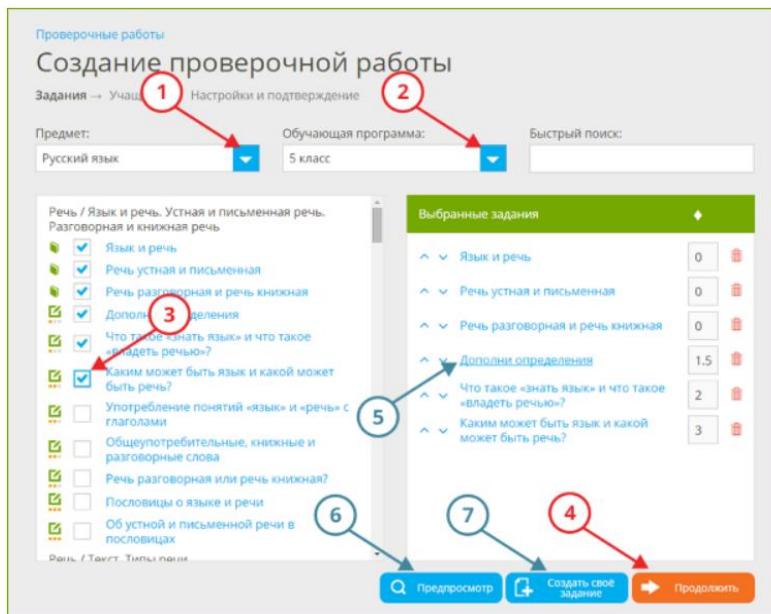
Проверочные работы

Создание проверочной работы

Задания → Учащ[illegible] Настройки и подтверждение

1

2

Предмет:

Русский язык

Обучающая программа:

5 класс

Быстрый поиск:

Речь / Язык и речь. Устная и письменная речь. Разговорная и книжная речь

Язык и речь

Речь устная и письменная

Речь разговорная и речь книжная

Дополни определения

3

Что такое «знать язык» и что такое «владеть речью»?

Каким может быть язык и какой может быть речь?

Употребление понятий «язык» и «речь» с глаголами

Общеупотребительные, книжные и разговорные слова

Речь разговорная или речь книжная?

Пословицы о языке и речи

Об устной и письменной речи в пословицах

Речь / Текст. Типы речи

Выбранные задания

Язык и речь | 0

Речь устная и письменная | 0

Речь разговорная и речь книжная | 0

Дополни определения | 1.5

Что такое «знать язык» и что такое «владеть речью»? | 2

Каким может быть язык и какой может быть речь? | 3

5

6

7

4

Предпросмотр

Создать своё задание

Продолжить